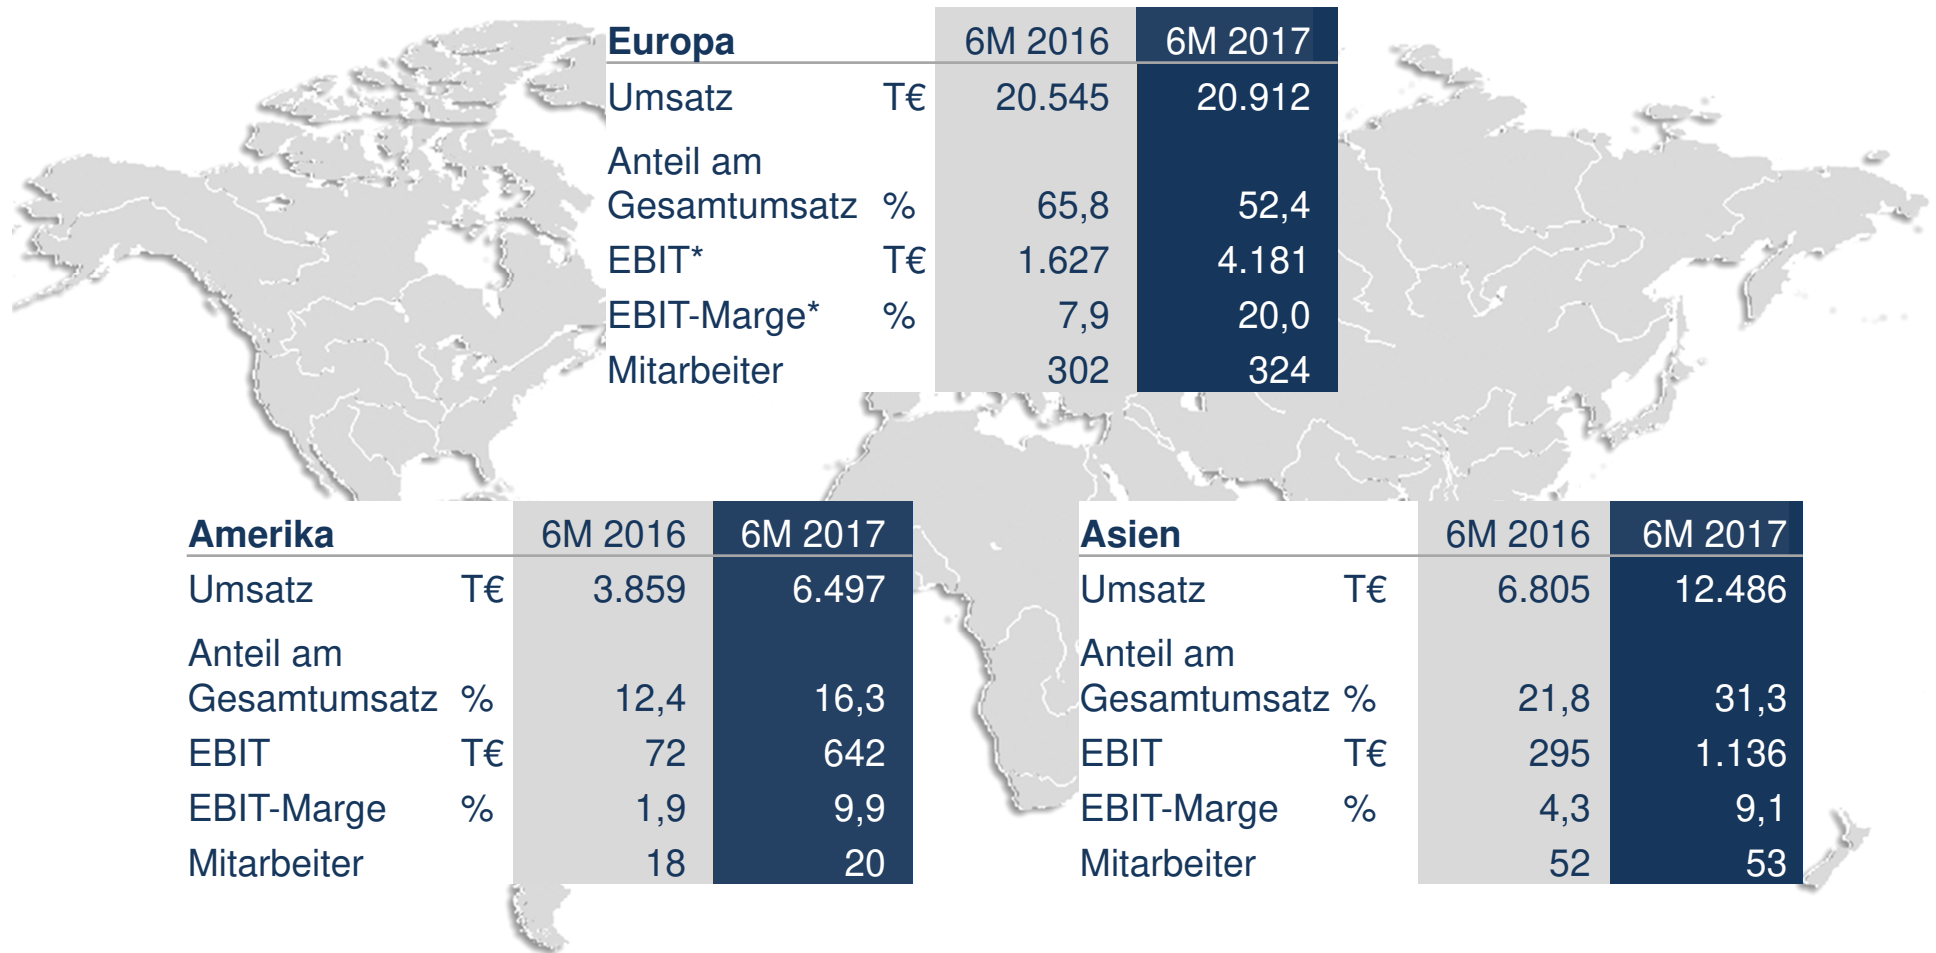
| Europa | | 6M 2016 | 6M 2017 |
|---|---|---|---|
| Umsatz | T€ | 20.545 | 20.912 |
| Anteil am Gesamtumsatz | % | 65,8 | 52,4 |
| EBIT* | T€ | 1.627 | 4.181 |
| EBIT-Marge* | % | 7,9 | 20,0 |
| Mitarbeiter | | 302 | 324 |

| Amerika | | 6M 2016 | 6M 2017 |
|---|---|---|---|
| Umsatz | T€ | 3.859 | 6.497 |
| Anteil am Gesamtumsatz | % | 12,4 | 16,3 |
| EBIT | T€ | 72 | 642 |
| EBIT-Marge | % | 1,9 | 9,9 |
| Mitarbeiter | | 18 | 20 |

| Asien | | 6M 2016 | 6M 2017 |
|---|---|---|---|
| Umsatz | T€ | 6.805 | 12.486 |
| Anteil am Gesamtumsatz | % | 21,8 | 31,3 |
| EBIT | T€ | 295 | 1.136 |
| EBIT-Marge | % | 4,3 | 9,1 |
| Mitarbeiter | | 52 | 53 |